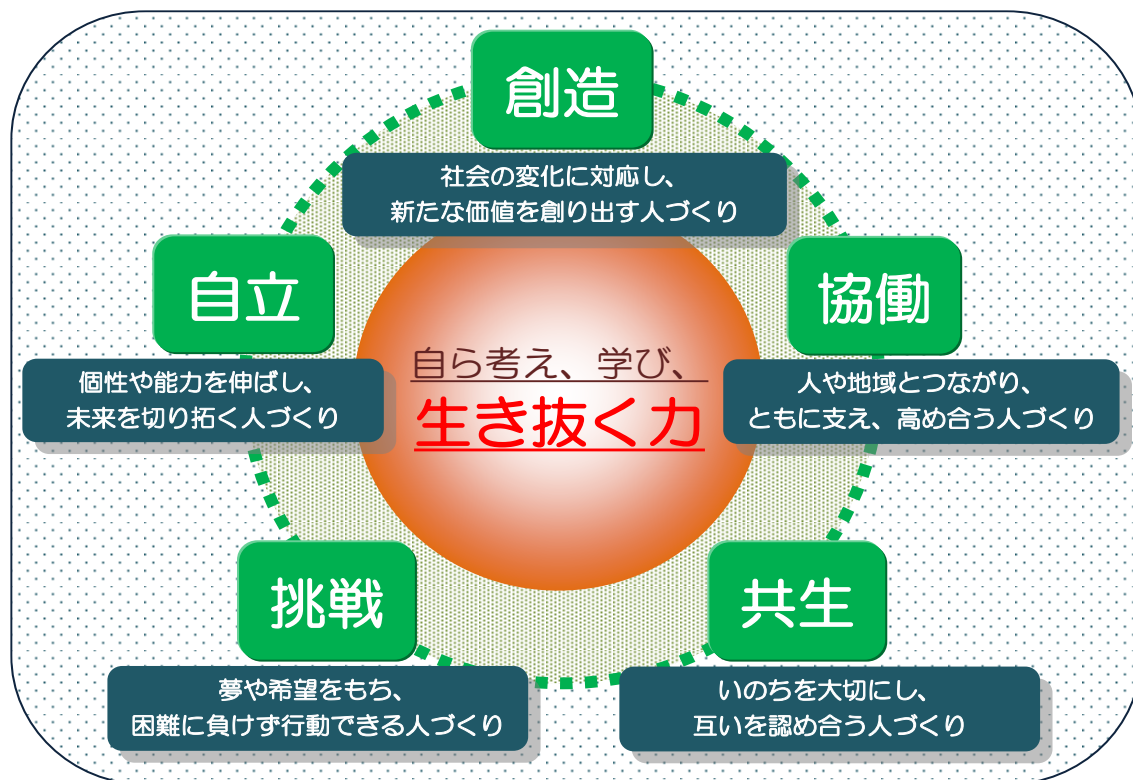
創造

社会の変化に対応し、
新たな価値を創り出す人づくり

自立

個性や能力を伸ばし、
未来を切り拓く人づくり

自ら考え、学び、
生き抜く力

協働

人や地域とつながり、
ともに支え、高め合う人づくり

挑戦

夢や希望をもち、
困難に負けず行動できる人づくり

共生

いのちを大切にし、
互いを認め合う人づくり